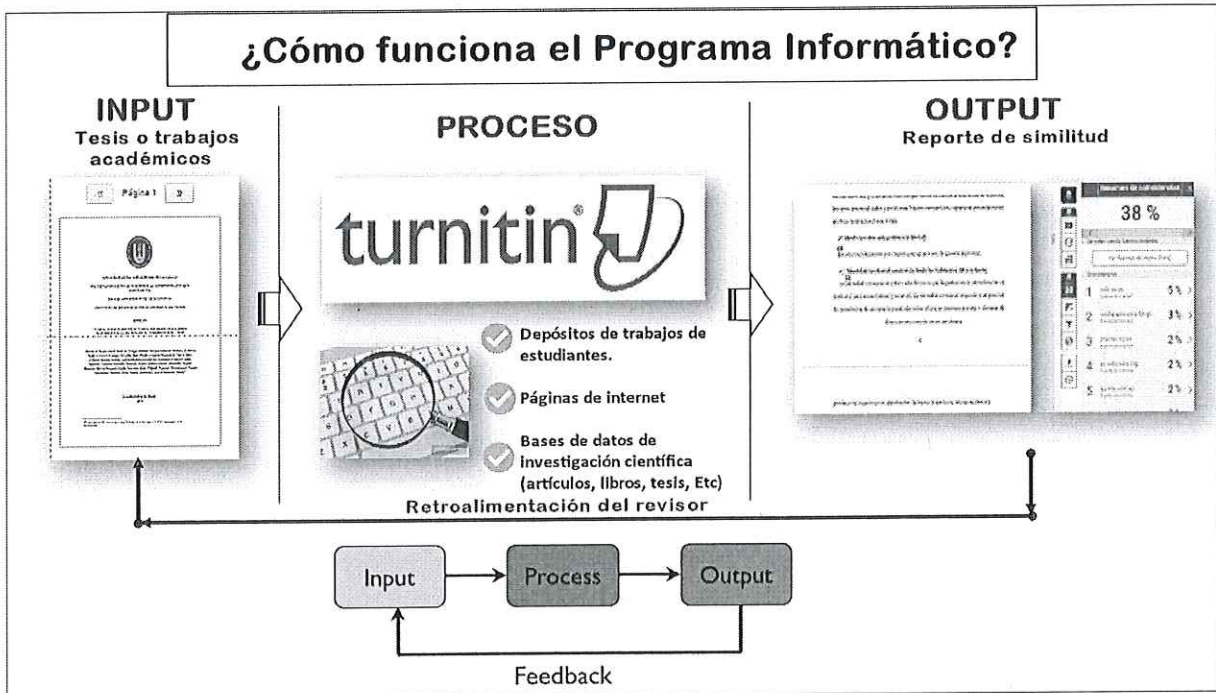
¿Cómo funciona el Programa Informático?

INPUT
Tesis o trabajos académicos

Página 1

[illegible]

PROCESO

turnitin

Depósitos de trabajos de estudiantes.

Páginas de internet

Bases de datos de investigación científica (artículos, libros, tesis, Etc)

Retroalimentación del revisor

OUTPUT
Reporte de similitud

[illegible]

38 %

1 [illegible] 5 %
2 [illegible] 3 %
3 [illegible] 2 %
4 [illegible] 2 %
5 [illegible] 2 %

Input → Process → Output

Feedback